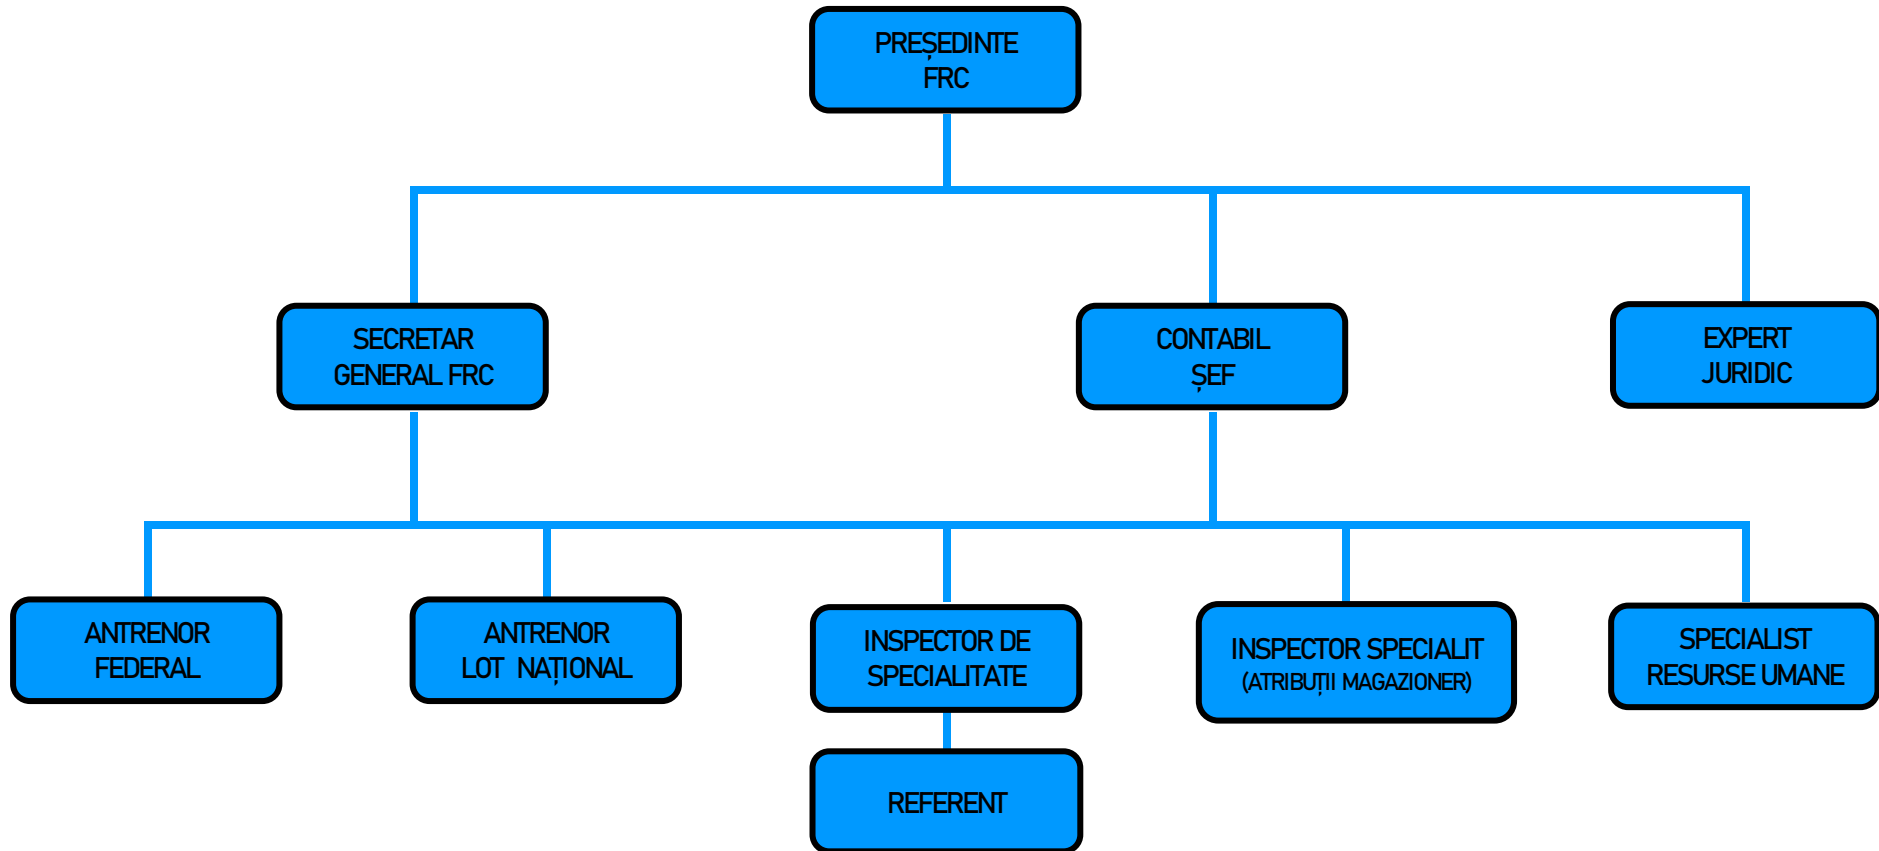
PREȘEDINTE FRC

SECRETAR GENERAL FRC

CONTABIL ȘEF

EXPERT JURIDIC

ANTRENOR FEDERAL

ANTRENOR LOT NAȚIONAL

INSPECTOR DE SPECIALITATE

INSPECTOR SPECIALIT (ATRIBUȚII MAGAZIONER)

SPECIALIST RESURSE UMANE

REFERENT